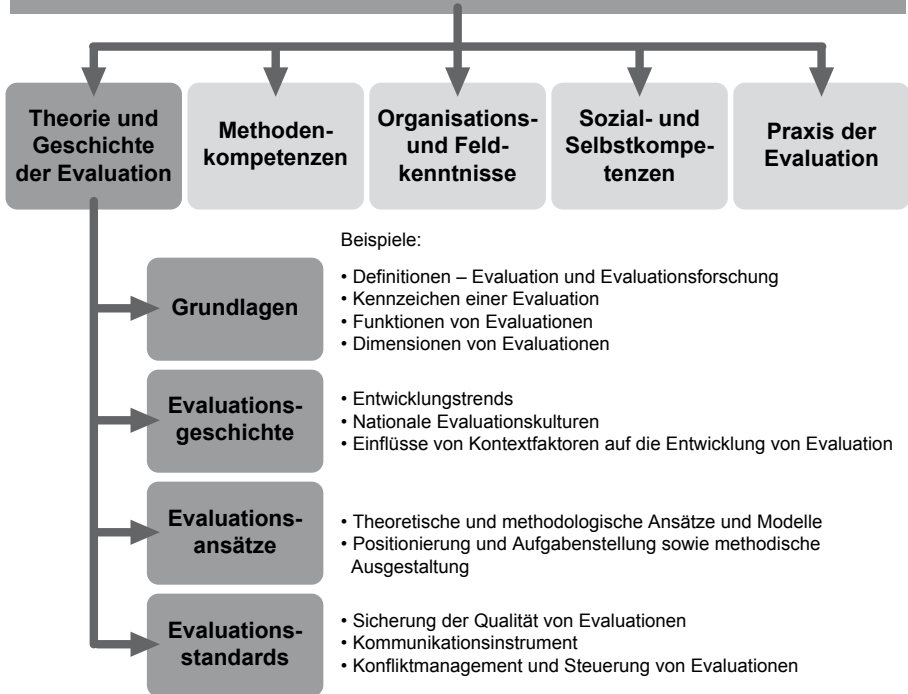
Theorie und Geschichte der Evaluation

Methodenkompetenzen

Organisations- und Feldkenntnisse

Sozial- und Selbstkompetenzen

Praxis der Evaluation

Beispiele:

Grundlagen

• Definitionen – Evaluation und Evaluationsforschung
• Kennzeichen einer Evaluation
• Funktionen von Evaluationen
• Dimensionen von Evaluationen

Evaluationsgeschichte

• Entwicklungstrends
• Nationale Evaluationskulturen
• Einflüsse von Kontextfaktoren auf die Entwicklung von Evaluation

Evaluationsansätze

• Theoretische und methodologische Ansätze und Modelle
• Positionierung und Aufgabenstellung sowie methodische Ausgestaltung

Evaluationsstandards

• Sicherung der Qualität von Evaluationen
• Kommunikationsinstrument
• Konfliktmanagement und Steuerung von Evaluationen